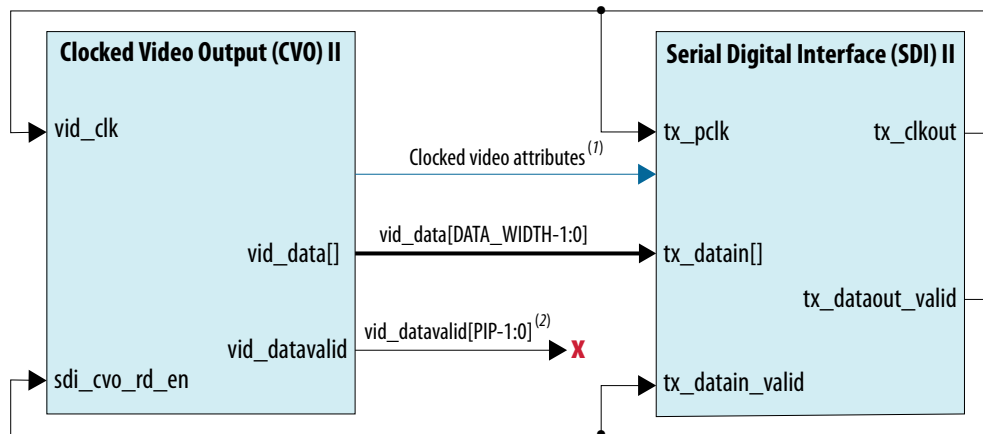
Clocked Video Output (CVO) II

vid_clk

vid_data[]

vid_datavalid

sdi_cvo_rd_en

Clocked video attributes $^{(1)}$

vid_data[DATA_WIDTH-1:0]

vid_datavalid[PIP-1:0] $^{(2)}$

X

Serial Digital Interface (SDI) II

tx_pclk

tx_clkout

tx_datain[]

tx_dataout_valid

tx_datain_valid